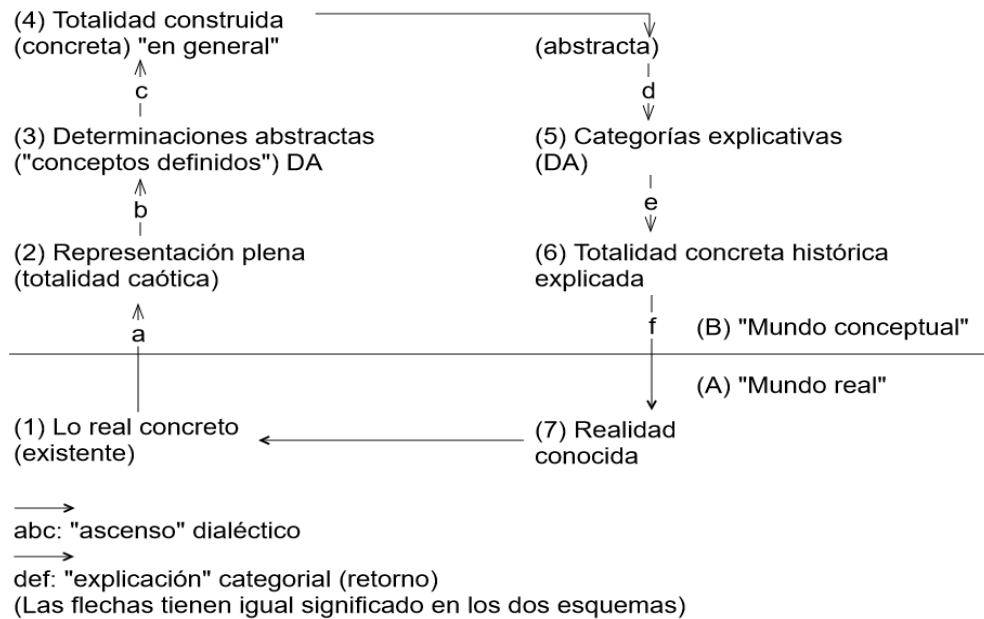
(4) Totalidad construida (concreta) "en general"

(abstracta)

c

d

(3) Determinaciones abstractas ("conceptos definidos") DA

(5) Categorías explicativas (DA)

b

e

(2) Representación plena (totalidad caótica)

(6) Totalidad concreta histórica explicada

a

f

(B) "Mundo conceptual"

(A) "Mundo real"

(1) Lo real concreto (existente)

(7) Realidad conocida

abc: "ascenso" dialéctico

def: "explicación" categorial (retorno)
(Las flechas tienen igual significado en los dos esquemas)